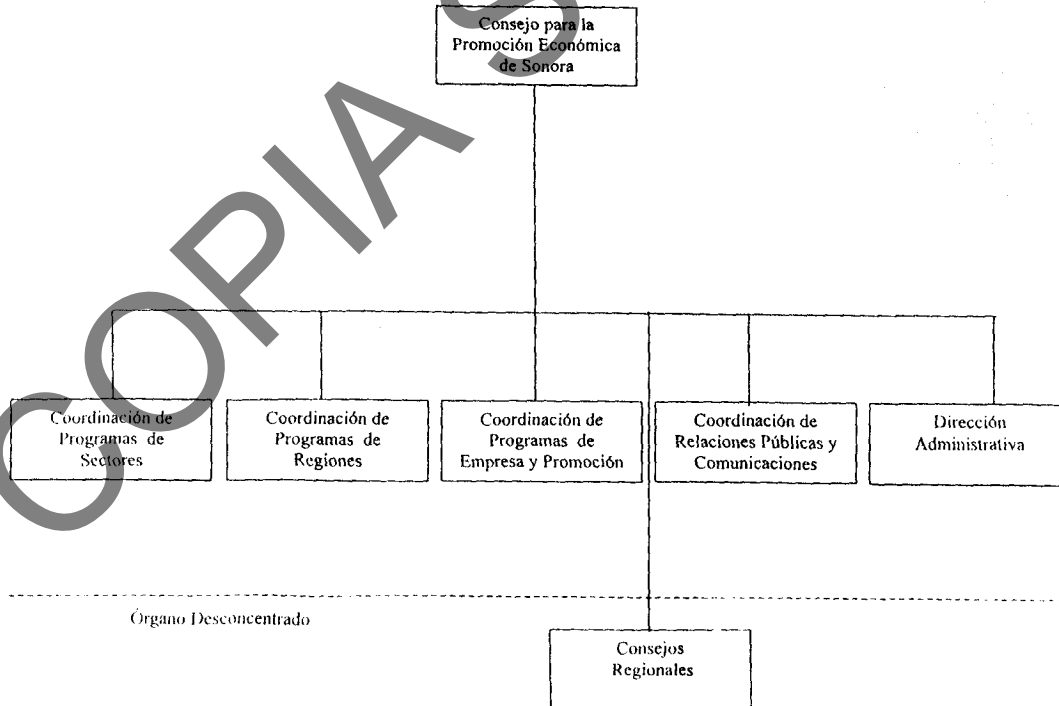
COPIA S

Consejo para la Promoción Económica de Sonora

Coordinación de Programas de Sectores

Coordinación de Programas de Regiones

Coordinación de Programas de Empresa y Promoción

Coordinación de Relaciones Públicas y Comunicaciones

Dirección Administrativa

Órgano Desconcentrado

Consejos Regionales